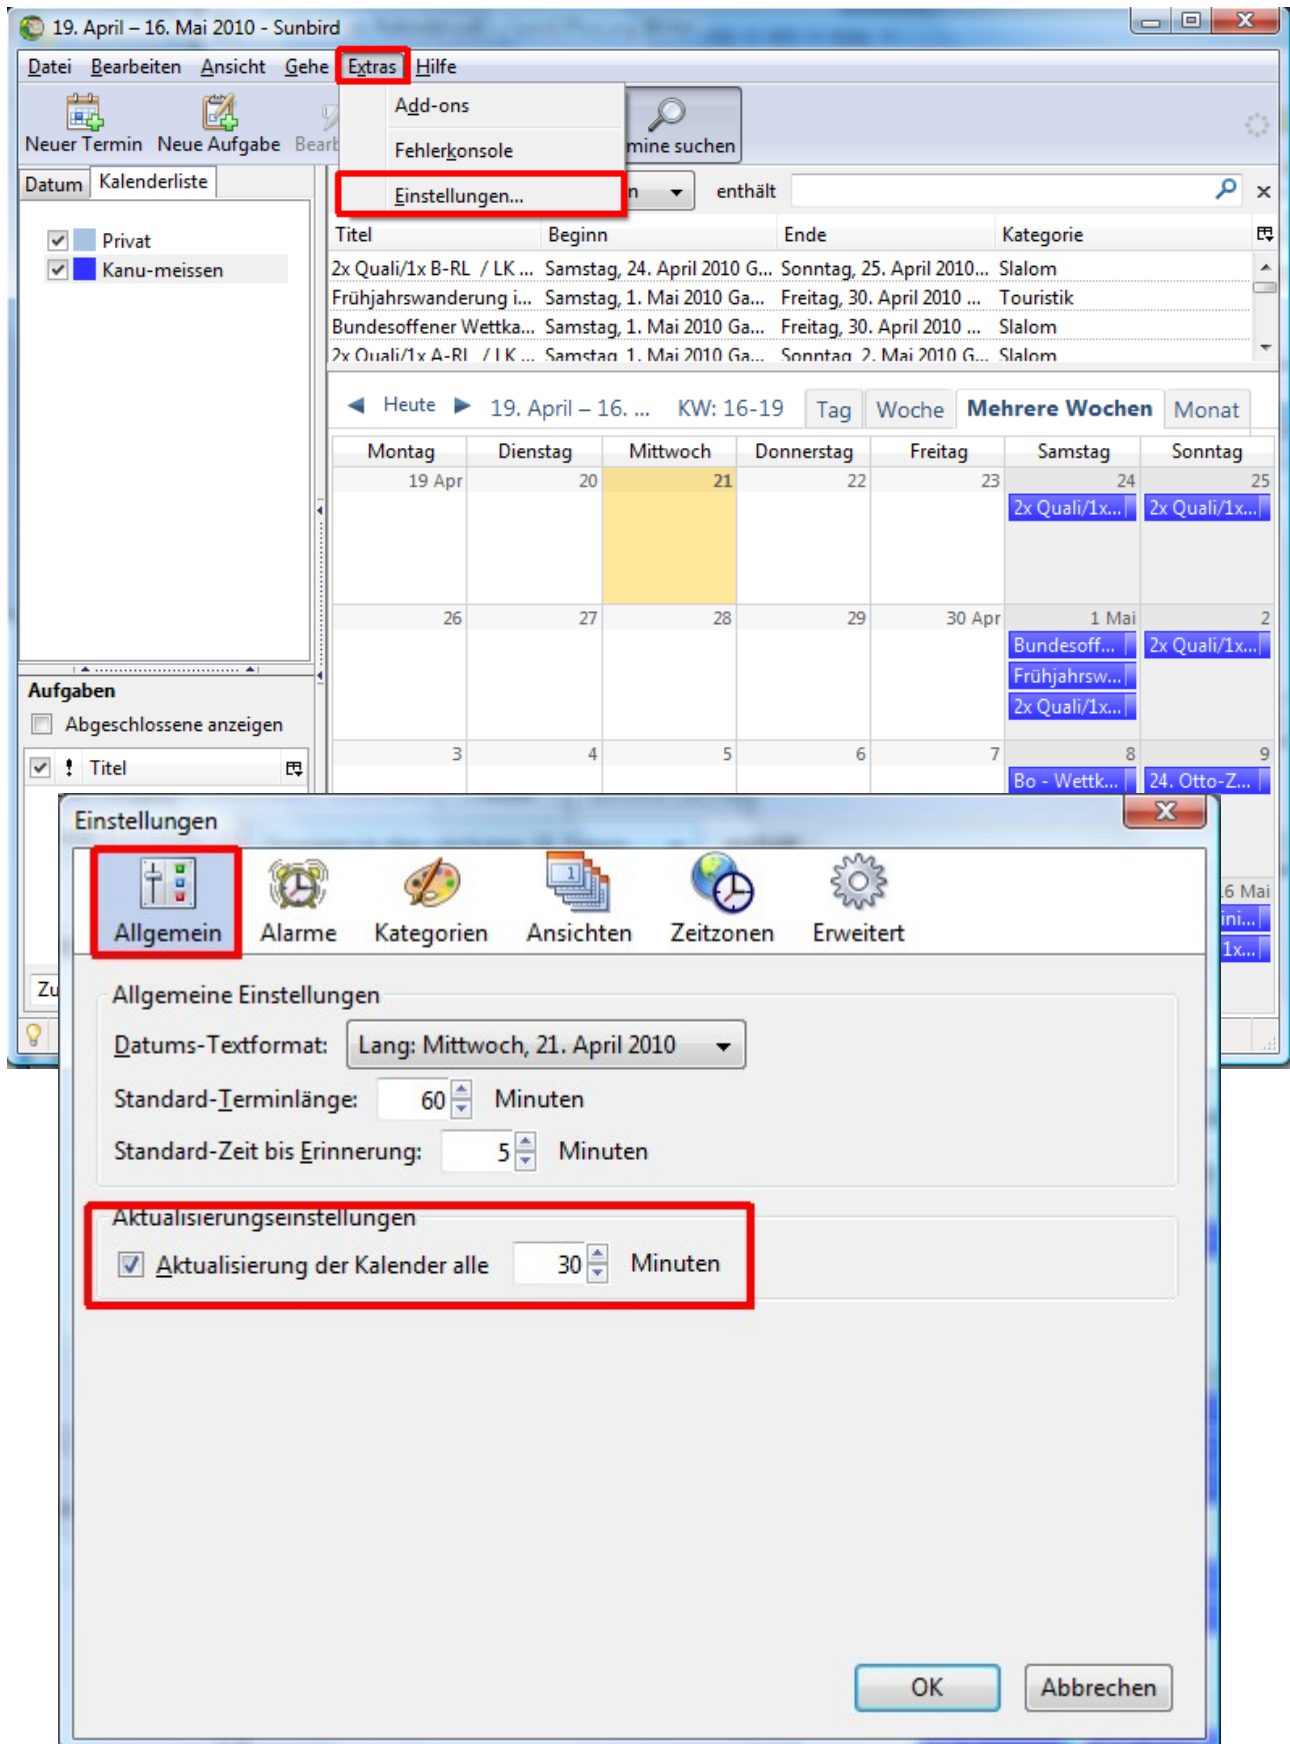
19. April – 16. Mai 2010 - Sunbird

Datei Bearbeiten Ansicht Gehe Extras Hilfe

Add-ons
Fehlerkonsole
Einstellungen...

Neuer Termin Neue Aufgabe Bearb

mine suchen

Datum Kalenderliste

Privat
Kanu-meissen

n enthält

| Titel | Beginn | Ende | Kategorie |
|---|---|---|---|
| 2x Quali/1x B-RL / LK ... | Samstag, 24. April 2010 G... | Sonntag, 25. April 2010... | Slalom |
| Frühjahrswanderung i... | Samstag, 1. Mai 2010 Ga... | Freitag, 30. April 2010 ... | Touristik |
| Bundesoffener Wettka... | Samstag, 1. Mai 2010 Ga... | Freitag, 30. April 2010 ... | Slalom |
| 2x Quali/1x A-RL / LK ... | Samstag, 1. Mai 2010 Ga... | Sonntag, 2. Mai 2010 G... | Slalom |

Heute 19. April – 16. ... KW: 16-19 Tag Woche Mehrere Wochen Monat

| Montag | Dienstag | Mittwoch | Donnerstag | Freitag | Samstag | Sonntag |
|---|---|---|---|---|---|---|
| 19 Apr | 20 | 21 | 22 | 23 | 24 2x Quali/1x... | 25 2x Quali/1x... |
| 26 | 27 | 28 | 29 | 30 Apr | 1 Mai Bundesoff... Frühjahrsw... 2x Quali/1x... | 2 2x Quali/1x... |
| 3 | 4 | 5 | 6 | 7 | 8 Bo - Wettk... | 9 24. Otto-Z... |

Aufgaben
Abgeschlossene anzeigen
Titel

Zu

6 Mai
ini...
1x...

Einstellungen

Allgemein Alarme Kategorien Ansichten Zeitzonen Erweitert

Allgemeine Einstellungen
Datums-Textformat: Lang: Mittwoch, 21. April 2010
Standard-Terminlänge: 60 Minuten
Standard-Zeit bis Erinnerung: 5 Minuten

Aktualisierungseinstellungen
Aktualisierung der Kalender alle 30 Minuten

OK Abbrechen